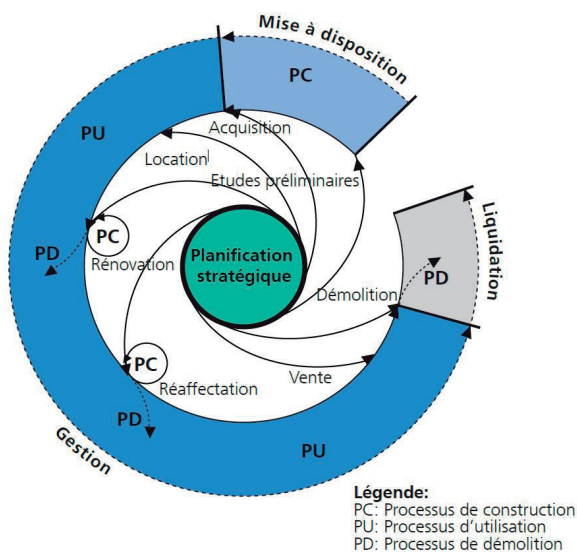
Mise à disposition

PC

PU

Acquisition

Location

Etudes préliminaires

Liquidation

PC

PD

Rénovation

Planification stratégique

PD

Démolition

PC

Vente

Réaffectation

PD

Gestion

PU

Légende:
PC: Processus de construction
PU: Processus d'utilisation
PD: Processus de démolition